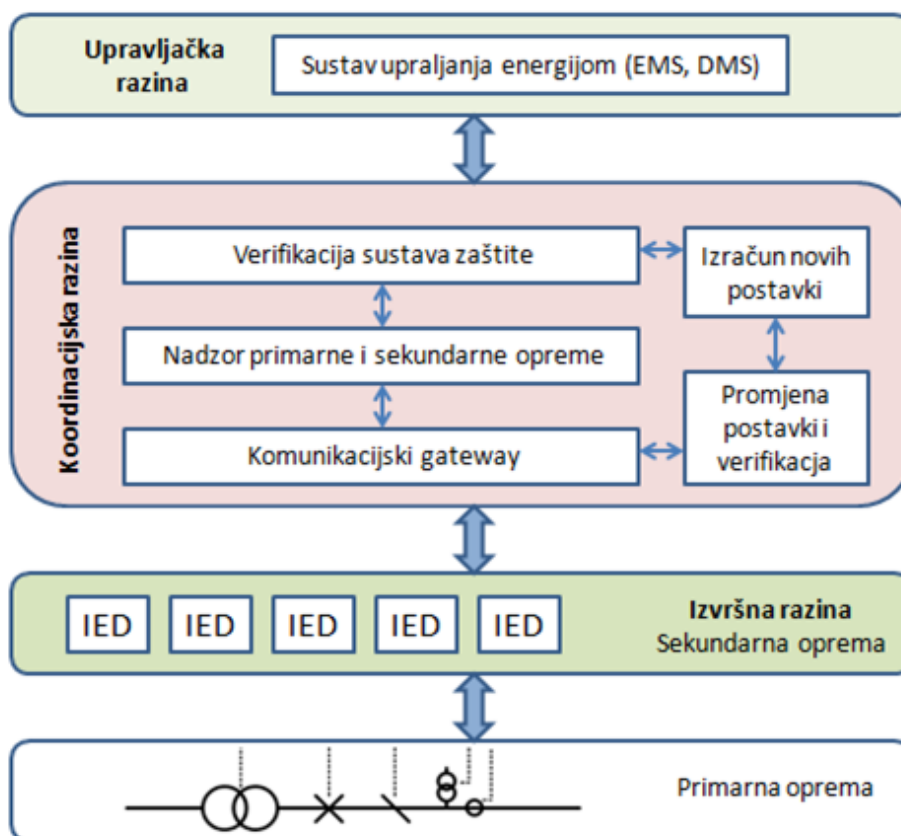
Upravljačka razina

Sustav upraljanja energijom (EMS, DMS)

Koordinacijska razina

Verifikacija sustava zaštite

Izračun novih postavki

Nadzor primarne i sekundarne opreme

Promjena postavki i verifikacja

Komunikacijski gateway

IED

IED

IED

IED

IED

Izvršna razina
Sekundarna oprema

Primarna oprema